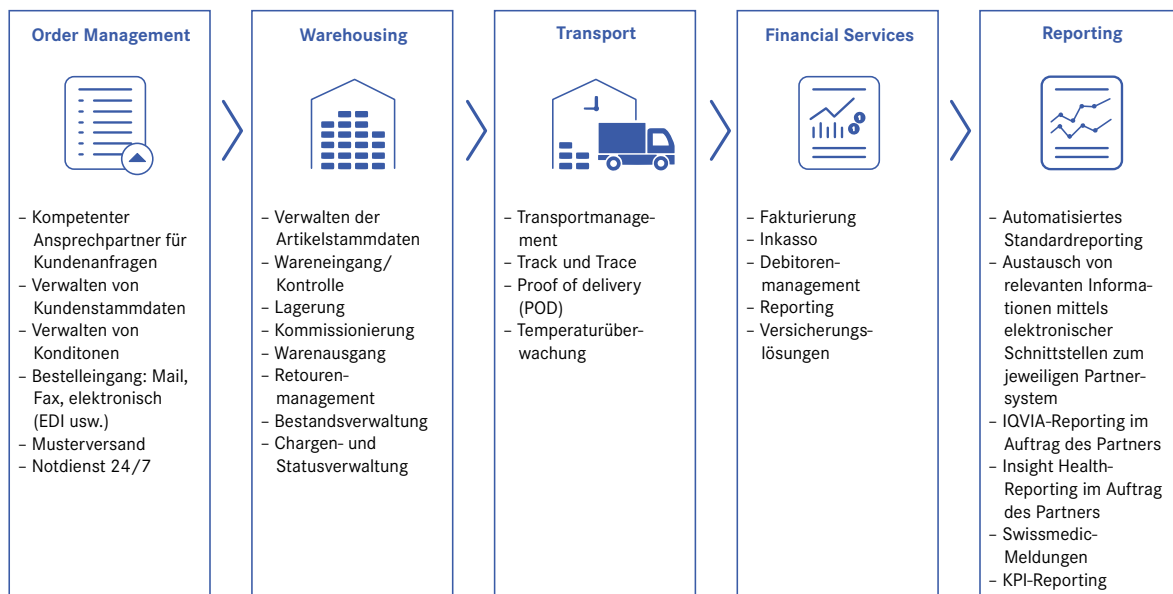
Order Management

– Kompetenter Ansprechpartner für Kundenanfragen
– Verwalten von Kundenstammdaten
– Verwalten von Konditonen
– Bestelleingang: Mail, Fax, elektronisch (EDI usw.)
– Musterversand
– Notdienst 24/7

Warehousing

– Verwalten der Artikelstammdaten
– Wareneingang/ Kontrolle
– Lagerung
– Kommissionierung
– Warenausgang
– Retourenmanagement
– Bestandsverwaltung
– Chargen- und Statusverwaltung

Transport

– Transportmanagement
– Track und Trace
– Proof of delivery (POD)
– Temperaturüberwachung

Financial Services

– Fakturierung
– Inkasso
– Debitorenmanagement
– Reporting
– Versicherungslösungen

Reporting

– Automatisiertes Standardreporting
– Austausch von relevanten Informationen mittels elektronischer Schnittstellen zum jeweiligen Partnersystem
– IQVIA-Reporting im Auftrag des Partners
– Insight Health-Reporting im Auftrag des Partners
– Swissmedic-Meldungen
– KPI-Reporting